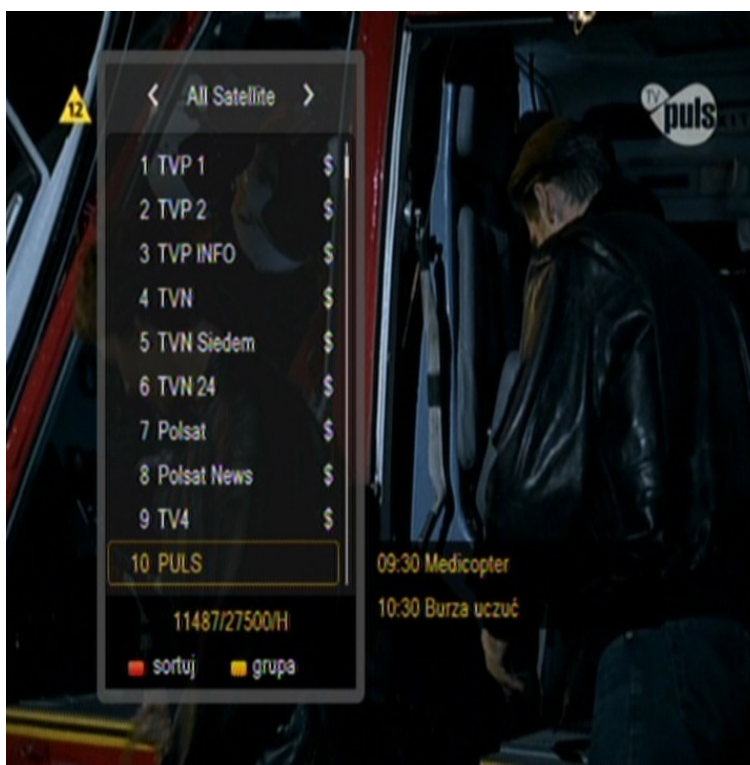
12

All Satellite

TV puls

1 TVP 1 $
2 TVP 2 $
3 TVP INFO $
4 TVN $
5 TVN Siedem $
6 TVN 24 $
7 Polsat $
8 Polsat News $
9 TV4 $
10 PULS

09:30 Medicopter
10:30 Burza uczuć

11487/27500/H

sortuj grupa